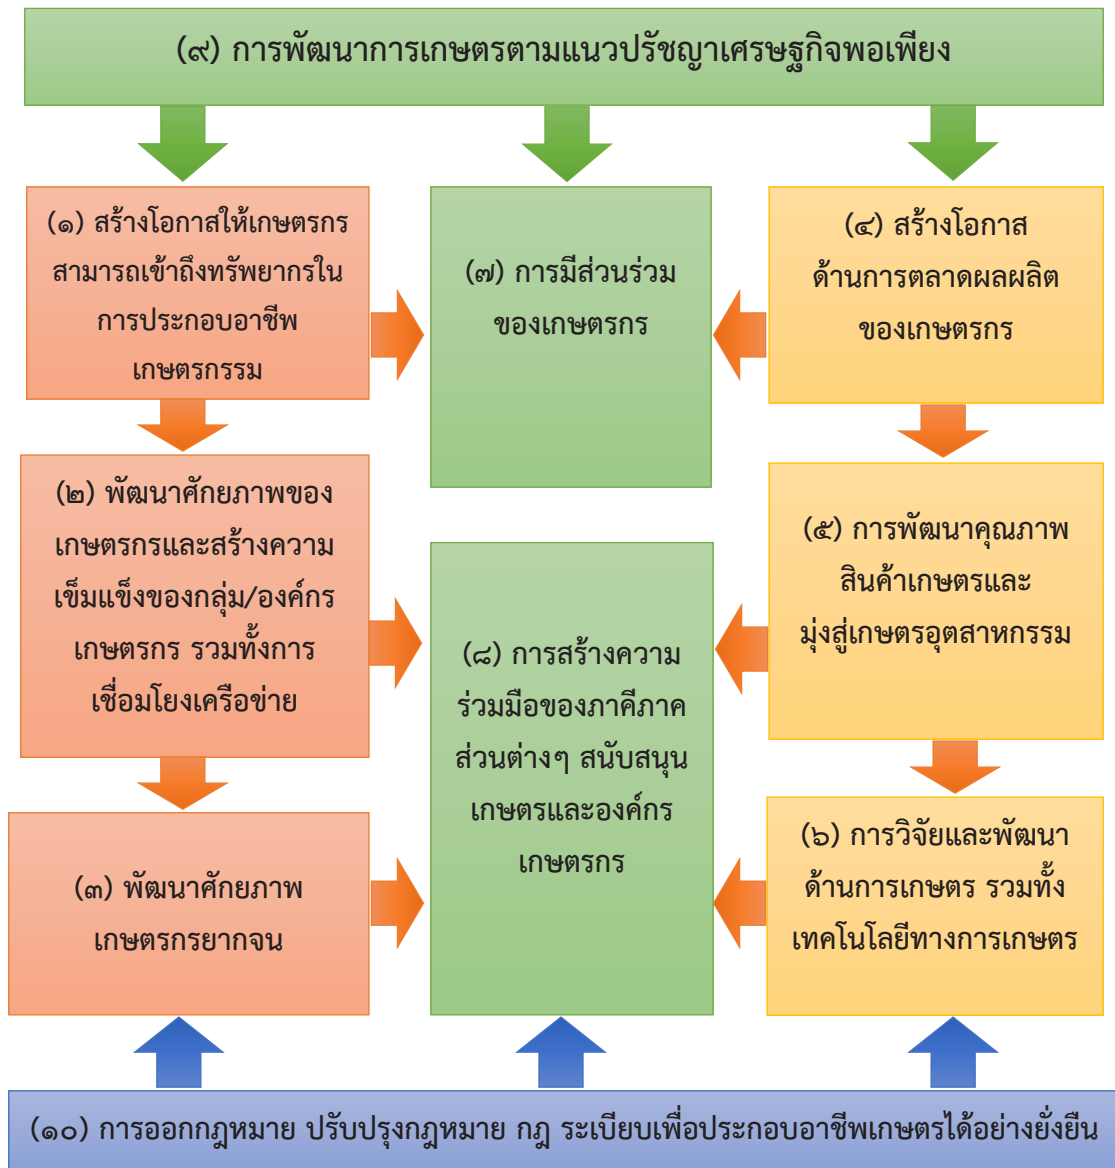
(๙) การพัฒนาการเกษตรตามแนวปรัชญาเศรษฐกิจพอเพียง

(๑) สร้างโอกาสให้เกษตรกรสามารถเข้าถึงทรัพยากรในการประกอบอาชีพเกษตรกรรม

(๒) พัฒนาศักยภาพของเกษตรกรและสร้างความเข็มแข็งของกลุ่ม/องค์กรเกษตรกร รวมทั้งการเชื่อมโยงเครือข่าย

(๓) พัฒนาศักยภาพเกษตรกรยากจน

(๗) การมีส่วนร่วมของเกษตรกร

(๘) การสร้างความร่วมมือของภาคีภาคส่วนต่างๆ สนับสนุนเกษตรและองค์กรเกษตรกร

(๔) สร้างโอกาสด้านการตลาดผลผลิตของเกษตรกร

(๕) การพัฒนาคุณภาพสินค้าเกษตรและมุ่งสู่เกษตรอุตสาหกรรม

(๖) การวิจัยและพัฒนาด้านการเกษตร รวมทั้งเทคโนโลยีทางการเกษตร

(๑๐) การออกกฎหมาย ปรับปรุงกฎหมาย กฎ ระเบียบเพื่อประกอบอาชีพเกษตรได้อย่างยั่งยืน